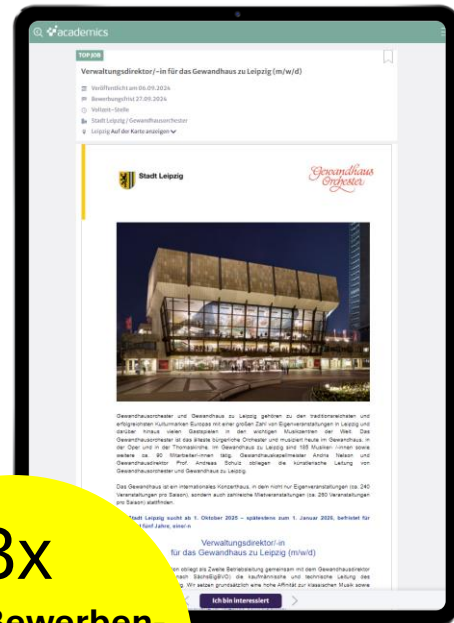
academics

TOP JOB

Verwaltungsdirektor/-in für das Gewandhaus zu Leipzig (m/w/d)

Veröffentlicht am 06.09.2024
Bewerbungsfrist 27.09.2024
Vollzeit-Stelle
Stadt Leipzig / Gewandhausorchester
Leipzig Auf der Karte anzeigen

Stadt Leipzig

Gewandhaus Orchester

Gewandhausorchester und Gewandhaus zu Leipzig gehören zu den traditionsreichsten und erfolgreichsten Kulturmarken Europas mit einer großen Zahl von Eigenveranstaltungen in Leipzig und darüber hinaus vielen Gastspielen in den wichtigen Musikzentren der Welt. Das Gewandhausorchester ist das älteste bürgerliche Orchester und musiziert heute im Gewandhaus, in der Oper und in der Thomaskirche. Im Gewandhaus zu Leipzig sind 185 Musiker/-innen sowie weitere ca. 90 Mitarbeiter/-innen tätig. Gewandhauskapellmeister Andris Nelsons und Gewandhausdirektor Prof. Andreas Schulz obliegen die künstlerische Leitung von Gewandhausorchester und Gewandhaus zu Leipzig.

Das Gewandhaus ist ein internationales Konzerthaus, in dem nicht nur Eigenveranstaltungen (ca. 240 Veranstaltungen pro Saison), sondern auch zahlreiche Mietveranstaltungen (ca. 250 Veranstaltungen pro Saison) stattfinden.

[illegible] Stadt Leipzig sucht ab 1. Oktober 2025 – spätestens zum 1. Januar 2026, befristet für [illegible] fünf Jahre, eine/n

Verwaltungsdirektor/-in
für das Gewandhaus zu Leipzig (m/w/d)

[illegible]on obliegt als Zweite Betriebsleitung gemeinsam mit dem Gewandhausdirektor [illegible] nach SächsEigBVO) die kaufmännische und technische Leitung des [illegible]. Wir setzen grundsätzlich eine hohe Affinität zur klassischen Musik sowie

3x
Bewerben

Ich bin interessiert